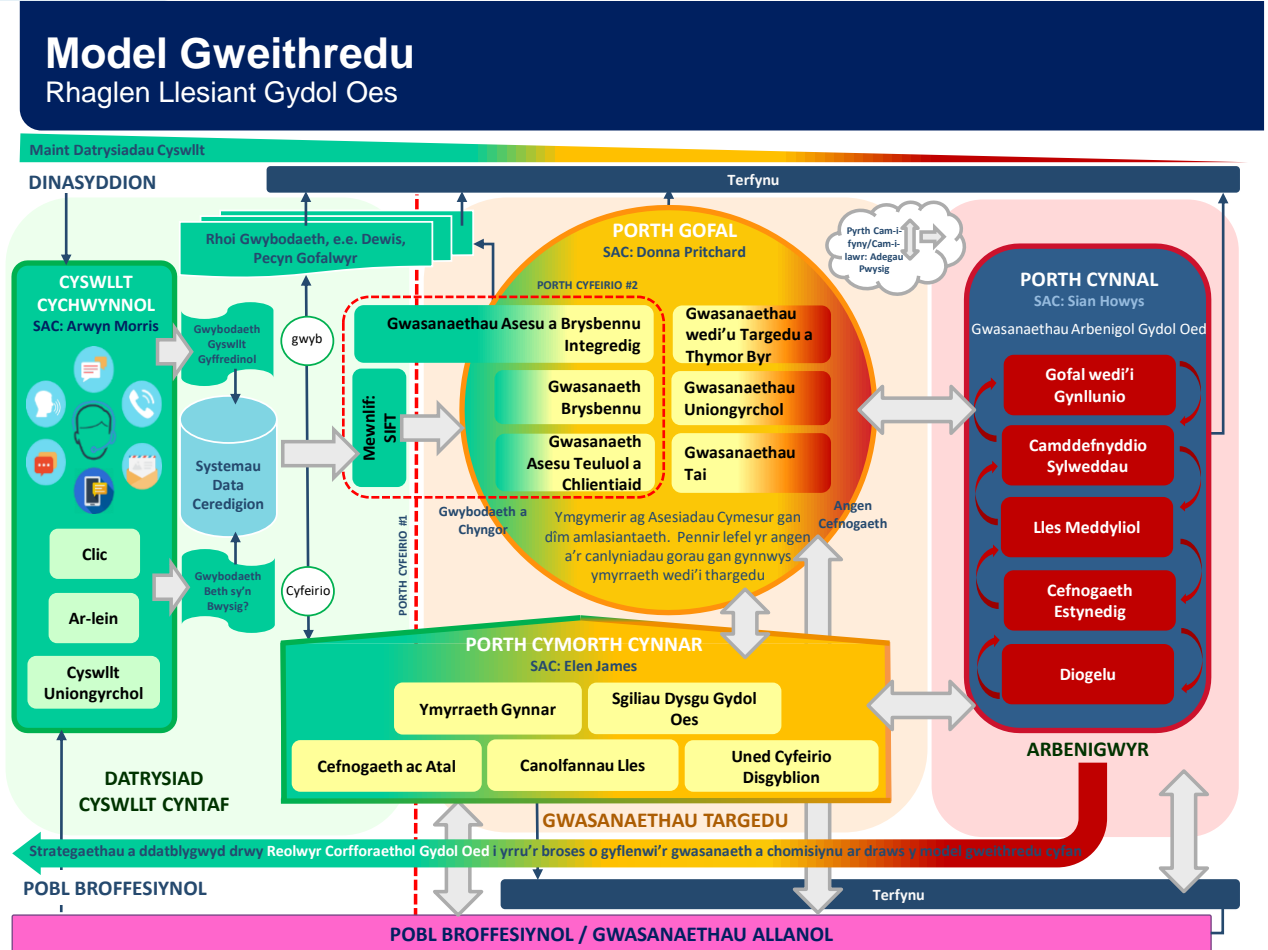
Model Gweithredu
Rhaglen Llesiant Gydol Oes

Maint Datrysiadau Cyswllt

DINASYDDION

Terfynu

Rhoi Gwybodaeth, e.e. Dewis, Pecyn Gofalwyr

CYSWLLT CYCHWYNNOL
SAC: Arwyn Morris

Clic

Ar-lein

Cyswllt Uniongyrchol

DATRYSIAD CYSWLLT CYNTAF

Gwybodaeth Gyswllt Gyffredinol

Systemau Data Ceredigion

Gwybodaeth Beth sy'n Bwysig?

gwyb

Cyfeirio

PORTH CYFEIRIO #1

PORTH CYFEIRIO #2

Gwasanaethau Asesu a Brysbennu Integredig

Mewnlif: SIFT

Gwasanaeth Brysbennu

Gwasanaeth Asesu Teuluol a Chlientiaid

Gwasanaethau wedi'u Targedu a Thymor Byr

Gwasanaethau Uniongyrchol

Gwasanaethau Tai

PORTH GOFAL
SAC: Donna Pritchard

Gwybodaeth a Chyngor

Ymgymerir ag Asesiadau Cymesur gan dîm amlasiantaeth. Pennir lefel yr angen a'r canlyniadau gorau gan gynnwys ymyrraeth wedi'i thargedu

Angen Cefnogaeth

Pyrth Cam-i-fyny/Cam-i-lawr: Adegau Pwysig

PORTH CYNNAL
SAC: Sian Howys
Gwasanaethau Arbenigol Gydol Oed

Gofal wedi'i Gynllunio

Camddefnyddio Sylweddau

Lles Meddyliol

Cefnogaeth Estynedig

Diogelu

ARBENIGWYR

PORTH CYMORTH CYNNAR
SAC: Elen James

Ymyrraeth Gynnar

Sgiliau Dysgu Gydol Oes

Cefnogaeth ac Atal

Canolfannau Lles

Uned Cyfeirio Disgyblion

GWASANAETHAU TARGEDU

Strategaethau a ddatblygwyd drwy Reolwyr Corfforaethol Gydol Oed i yrru'r broses o gyflenwi'r gwasanaeth a chomisiynu ar draws y model gweithredu cyfan

POBL BROFFESIYNOL

Terfynu

POBL BROFFESIYNOL / GWASANAETHAU ALLANOL